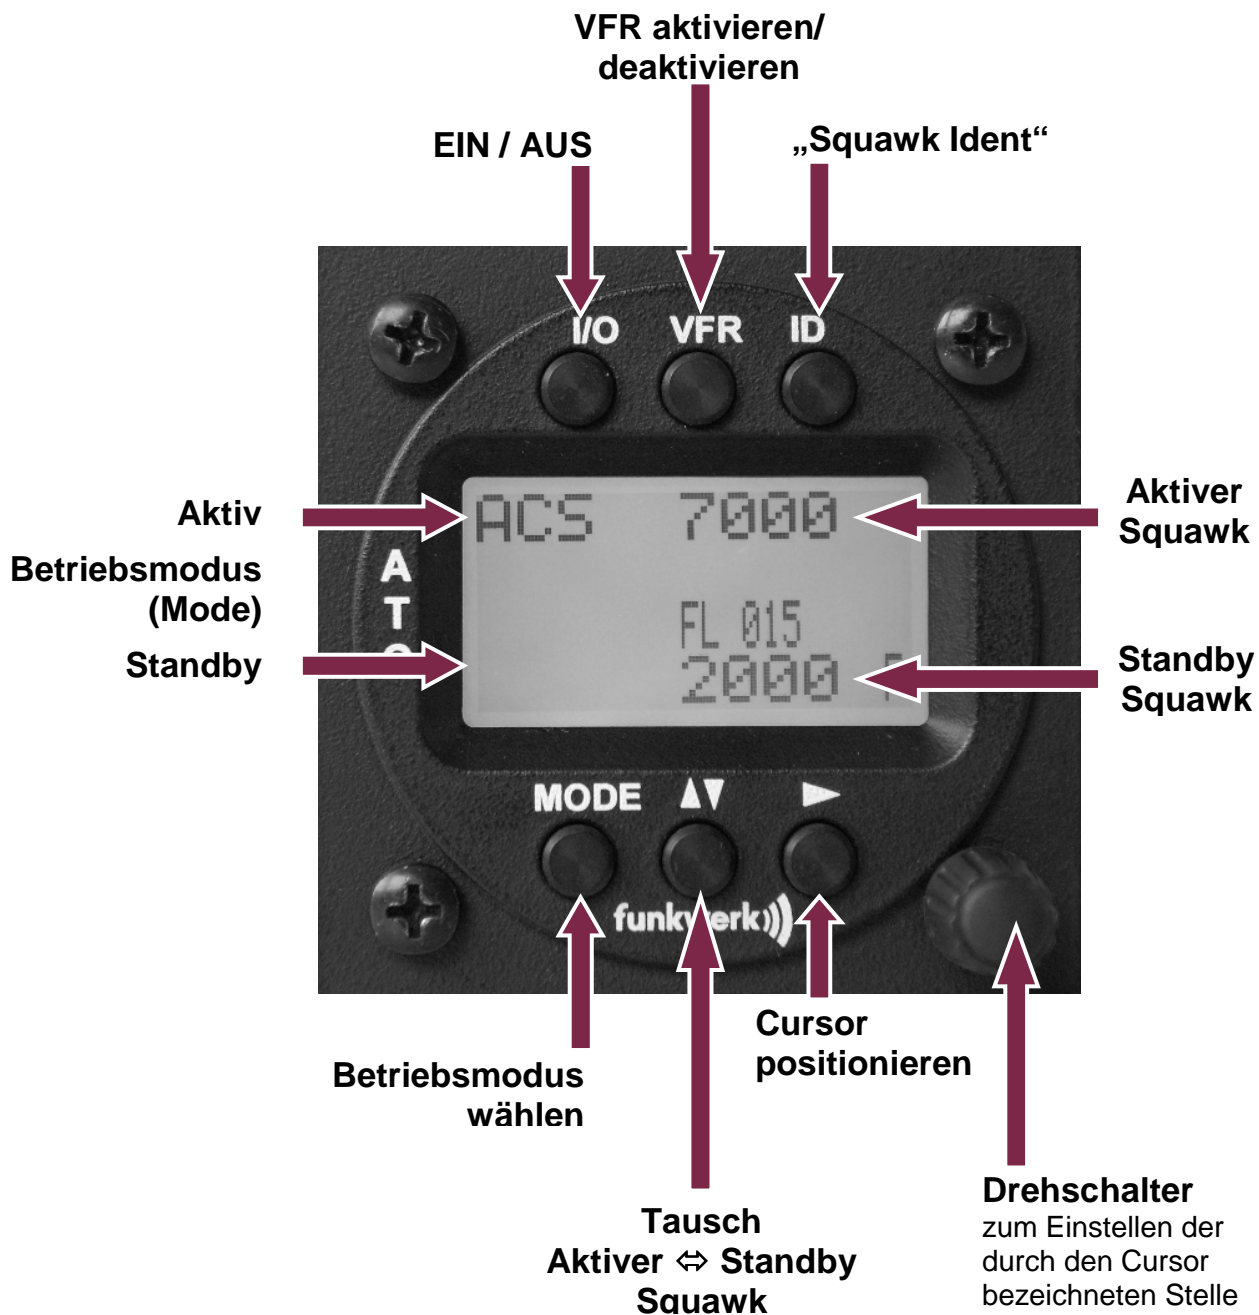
VFR aktivieren/ deaktivieren

EIN / AUS

„Squawk Ident“

I/O VFR ID

Aktiv

Betriebsmodus (Mode)

Standby

A T

ACS 7000

FL 015
2000

Aktiver Squawk

Standby Squawk

MODE ▲▼ ►

funkwerk

Cursor positionieren

Betriebsmodus wählen

Drehschalter
zum Einstellen der durch den Cursor bezeichneten Stelle

Tausch
Aktiver ⇔ Standby Squawk